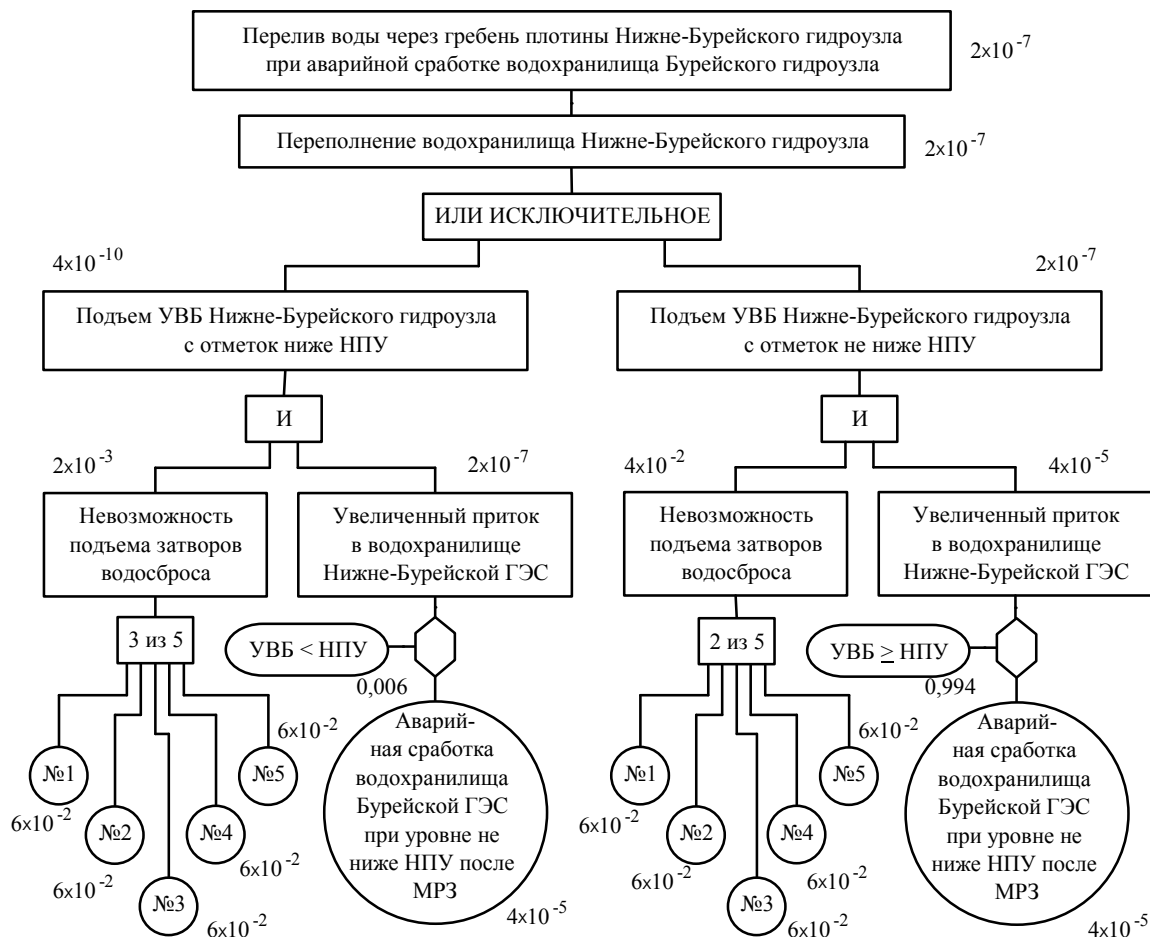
Перелив воды через гребень плотины Нижне-Бурейского гидроузла при аварийной сработке водохранилища Бурейского гидроузла

$2\times10^{-7}$

Переполнение водохранилища Нижне-Бурейского гидроузла

$2\times10^{-7}$

ИЛИ ИСКЛЮЧИТЕЛЬНОЕ

$4\times10^{-10}$

$2\times10^{-7}$

Подъем УВБ Нижне-Бурейского гидроузла с отметок ниже НПУ

Подъем УВБ Нижне-Бурейского гидроузла с отметок не ниже НПУ

И

И

$2\times10^{-3}$

$2\times10^{-7}$

$4\times10^{-2}$

$4\times10^{-5}$

Невозможность подъема затворов водосброса

Увеличенный приток в водохранилище Нижне-Бурейской ГЭС

Невозможность подъема затворов водосброса

Увеличенный приток в водохранилище Нижне-Бурейской ГЭС

3 из 5

УВБ < НПУ

0,006

2 из 5

УВБ $\geq$ НПУ

0,994

№1
$6\times10^{-2}$

№2
$6\times10^{-2}$

№3
$6\times10^{-2}$

№4
$6\times10^{-2}$

№5
$6\times10^{-2}$

Аварийная сработка водохранилища Бурейской ГЭС при уровне не ниже НПУ после МРЗ

$4\times10^{-5}$

№1
$6\times10^{-2}$

№2
$6\times10^{-2}$

№3
$6\times10^{-2}$

№4
$6\times10^{-2}$

№5
$6\times10^{-2}$

Аварийная сработка водохранилища Бурейской ГЭС при уровне не ниже НПУ после МРЗ

$4\times10^{-5}$